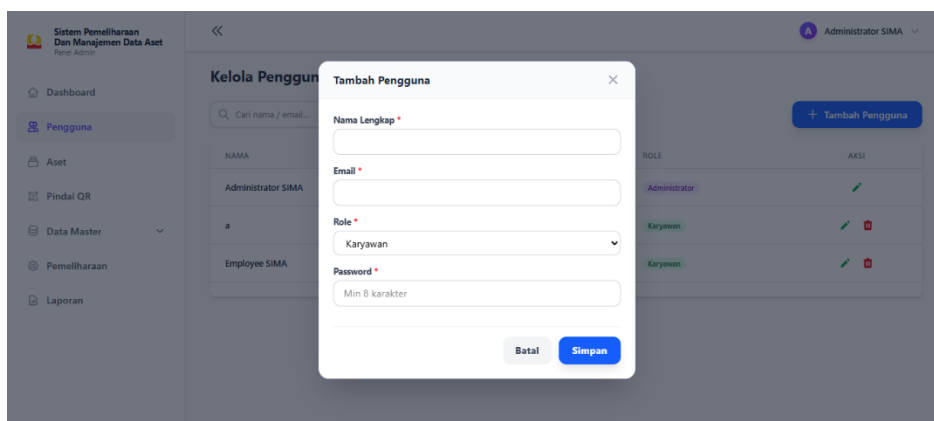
Sistem Pemeliharaan Dan Manajemen Data Aset
Panel Admin

Dashboard
Pengguna
Aset
Pindai QR
Data Master
Pemeliharaan
Laporan

«

A Administrator SIMA

Kelola Penggun

Cari nama / email...

+ Tambah Pengguna

| NAMA | ROLE | AKSI |
|---|---|---|
| Administrator SIMA | Administrator | |
| a | Karyawan | |
| Employee SIMA | Karyawan | |

Tambah Pengguna ×

Nama Lengkap *

Email *

Role *
Karyawan

Password *
Min 8 karakter

Batal Simpan